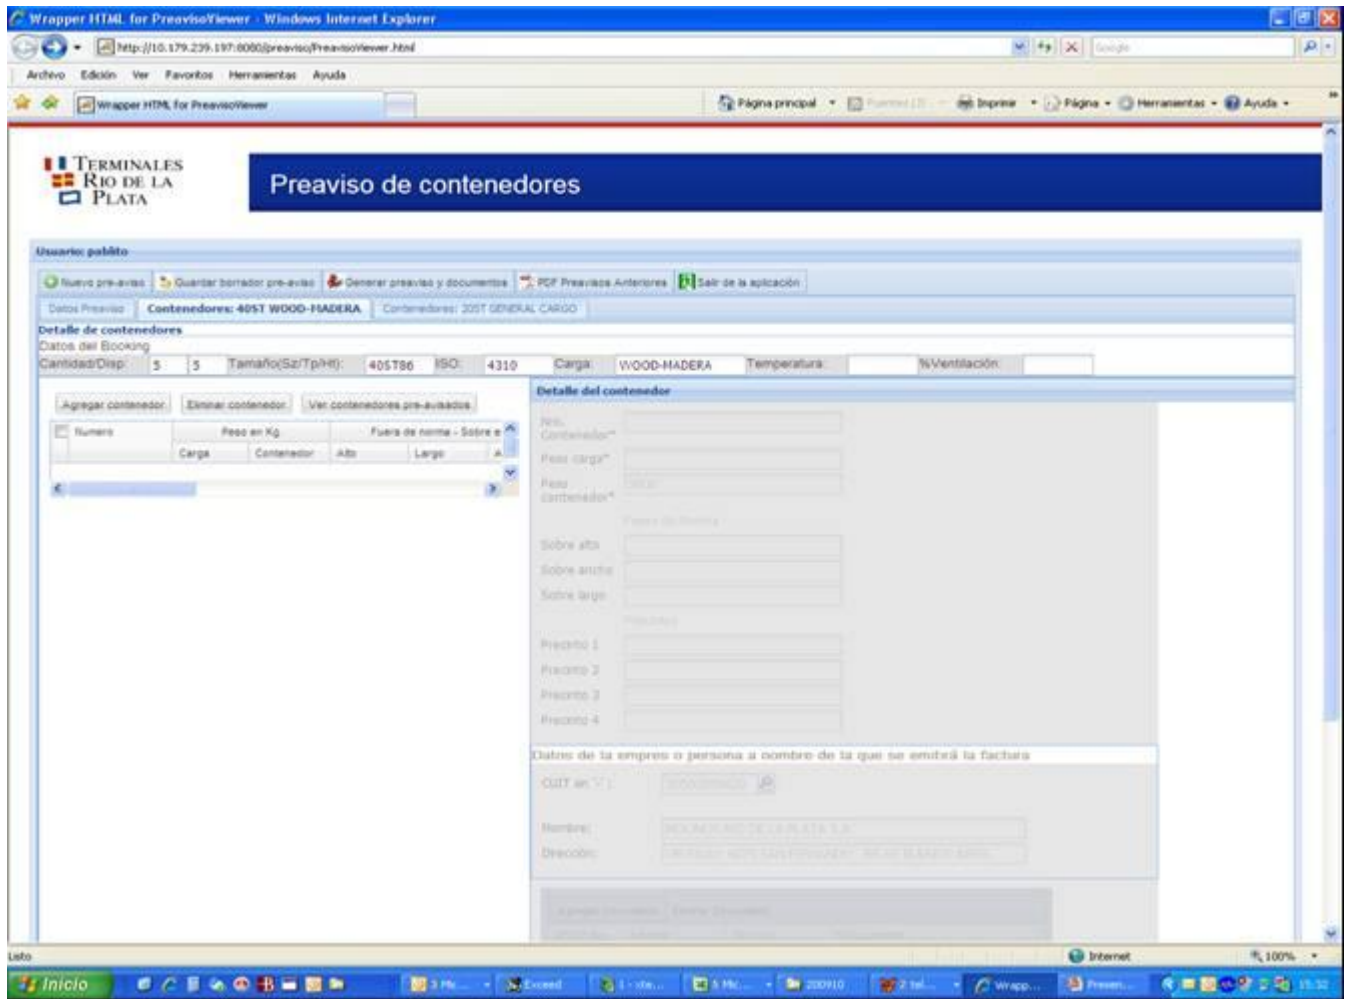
Wrapper HTML for PreavisoViewer - Windows Internet Explorer

http://10.179.239.197:8080/preaviso/PreavisoViewer.html

Google

Archivo Edición Ver Favoritos Herramientas Ayuda

Wrapper HTML for PreavisoViewer

Página principal Imprimir Página Herramientas Ayuda

TERMINALES RIO DE LA PLATA

Preaviso de contenedores

Usuario: pablito

Nuevo pre-aviso Guardar borrador pre-aviso Generar preaviso y documentos PDF Preavisos Anteriores Salir de la aplicación

Datos Preaviso Contenedores: 40ST WOOD-MADERA Contenedores: 20ST GENERAL CARGO

Detalle de contenedores

Datos del Booking

Cantidad/Disp: 5 5 Tamaño(Sz/Tp/Ht): 40ST86 ISO: 4310 Carga: WOOD-MADERA Temperatura: %Ventilación:

Agregar contenedor Eliminar contenedor Ver contenedores pre-avisados

| Numero | Peso en Kg | | Fuera de norma - Sobre e | |
|---|---|---|---|---|
| | Carga | Contenedor | Alto | Largo |

Detalle del contenedor

Nro. Contenedor*

Peso carga*

Peso contenedor*

Fuera de Norma

Sobre alto

Sobre ancho

Sobre largo

Precintos

Precinto 1

Precinto 2

Precinto 3

Precinto 4

Datos de la empresa o persona a nombre de la que se emitirá la factura

CUIT en TRP:

Nombre:

Dirección:

Agregar precinto Borrar precinto

Listo

Internet

100%

Inicio

15:32